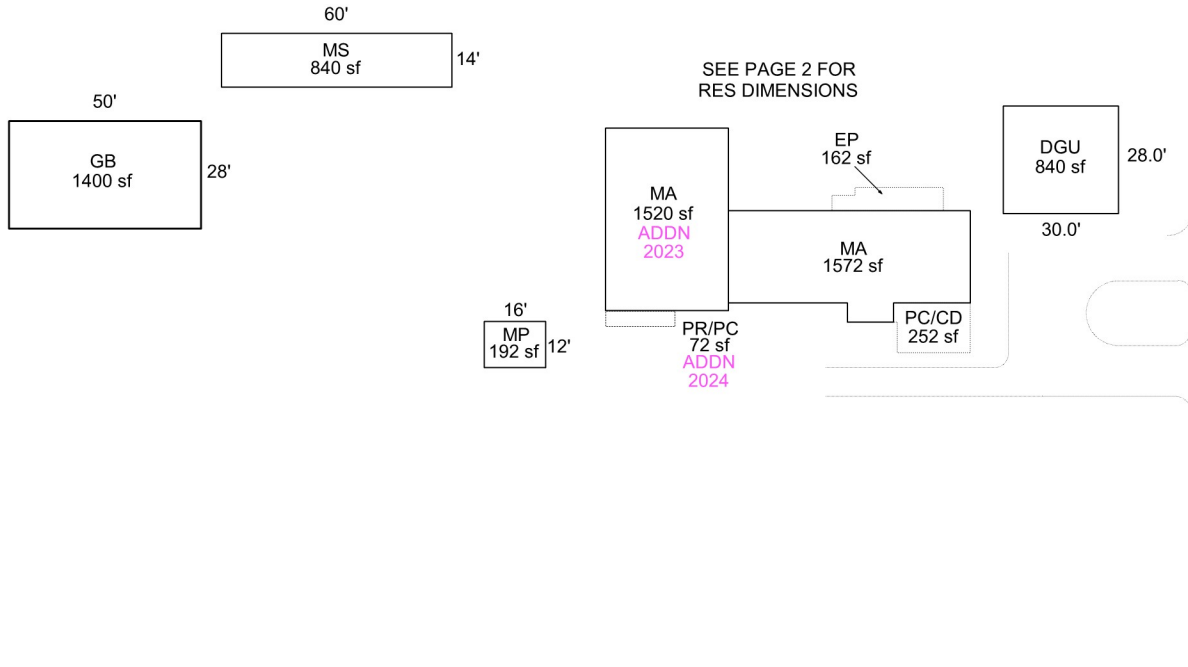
60'

MS
840 sf

14'

SEE PAGE 2 FOR
RES DIMENSIONS

50'

GB
1400 sf

28'

EP
162 sf

DGU
840 sf

28.0'

MA
1520 sf
ADDN
2023

30.0'

MA
1572 sf

16'

MP
192 sf

12'

PR/PC
72 sf
ADDN
2024

PC/CD
252 sf